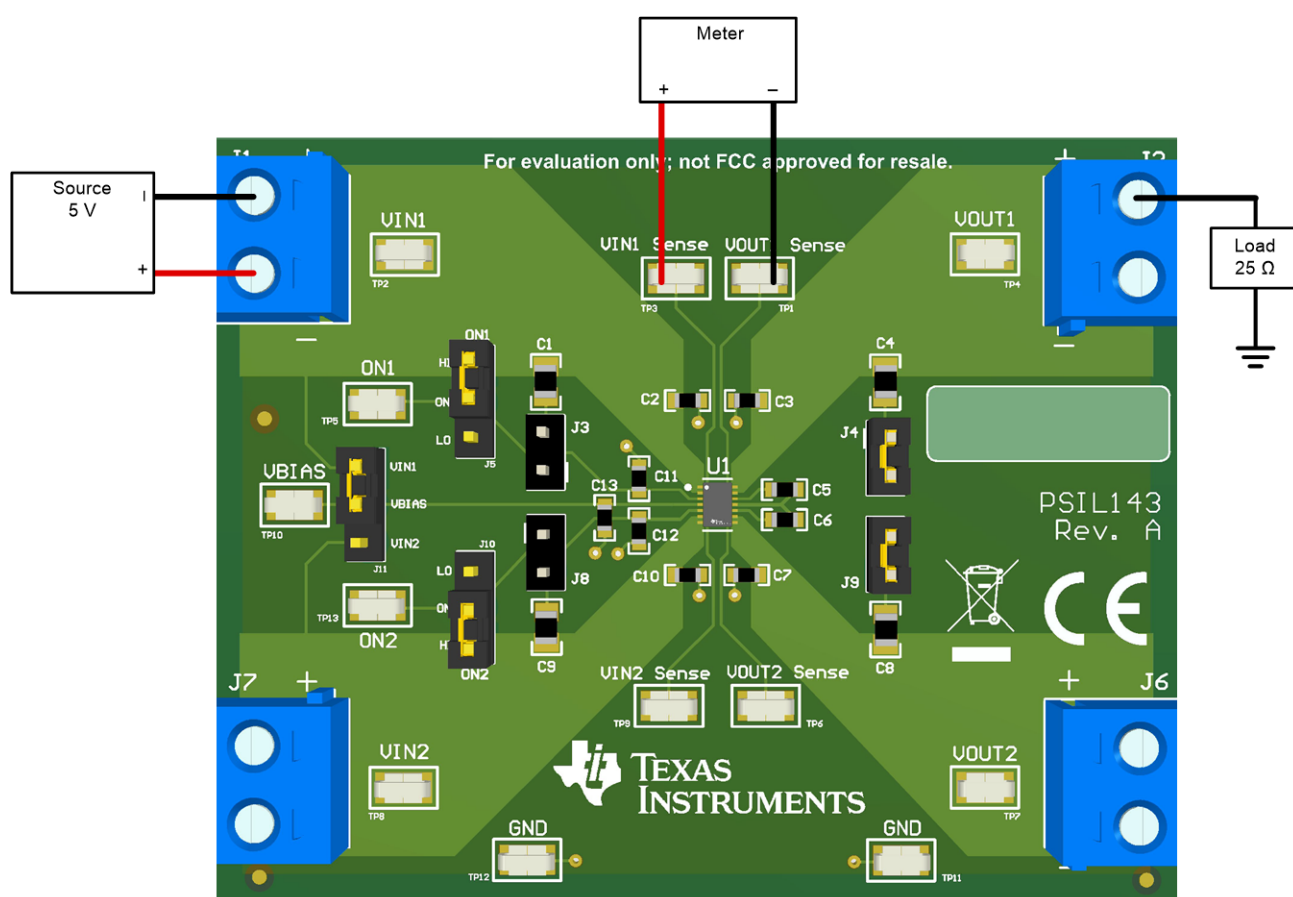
Meter
+
−

Source
5 V
+

For evaluation only; not FCC approved for resale.

J1
+
−
VIN1
TP2
VIN1 Sense
TP3
VOUT1 Sense
TP1
VOUT1
TP4
J2
+
−

Load
25 Ω

ON1
HI
ON
LO
J5
ON1
TP5
C1
J3
C2
C3
C4
J4
VBIAS
TP10
VIN1
VBIAS
VIN2
J11
C13
C11
U1
C5
C6
C12
PSIL143
Rev. A
J10
LO
ON
HI
ON2
ON2
TP13
J8
C10
C7
J9
C9
C8

J7
+
VIN2 Sense
TP9
VOUT2 Sense
TP6
J6
+
VIN2
TP8
TEXAS INSTRUMENTS
VOUT2
TP7
GND
TP12
GND
TP11